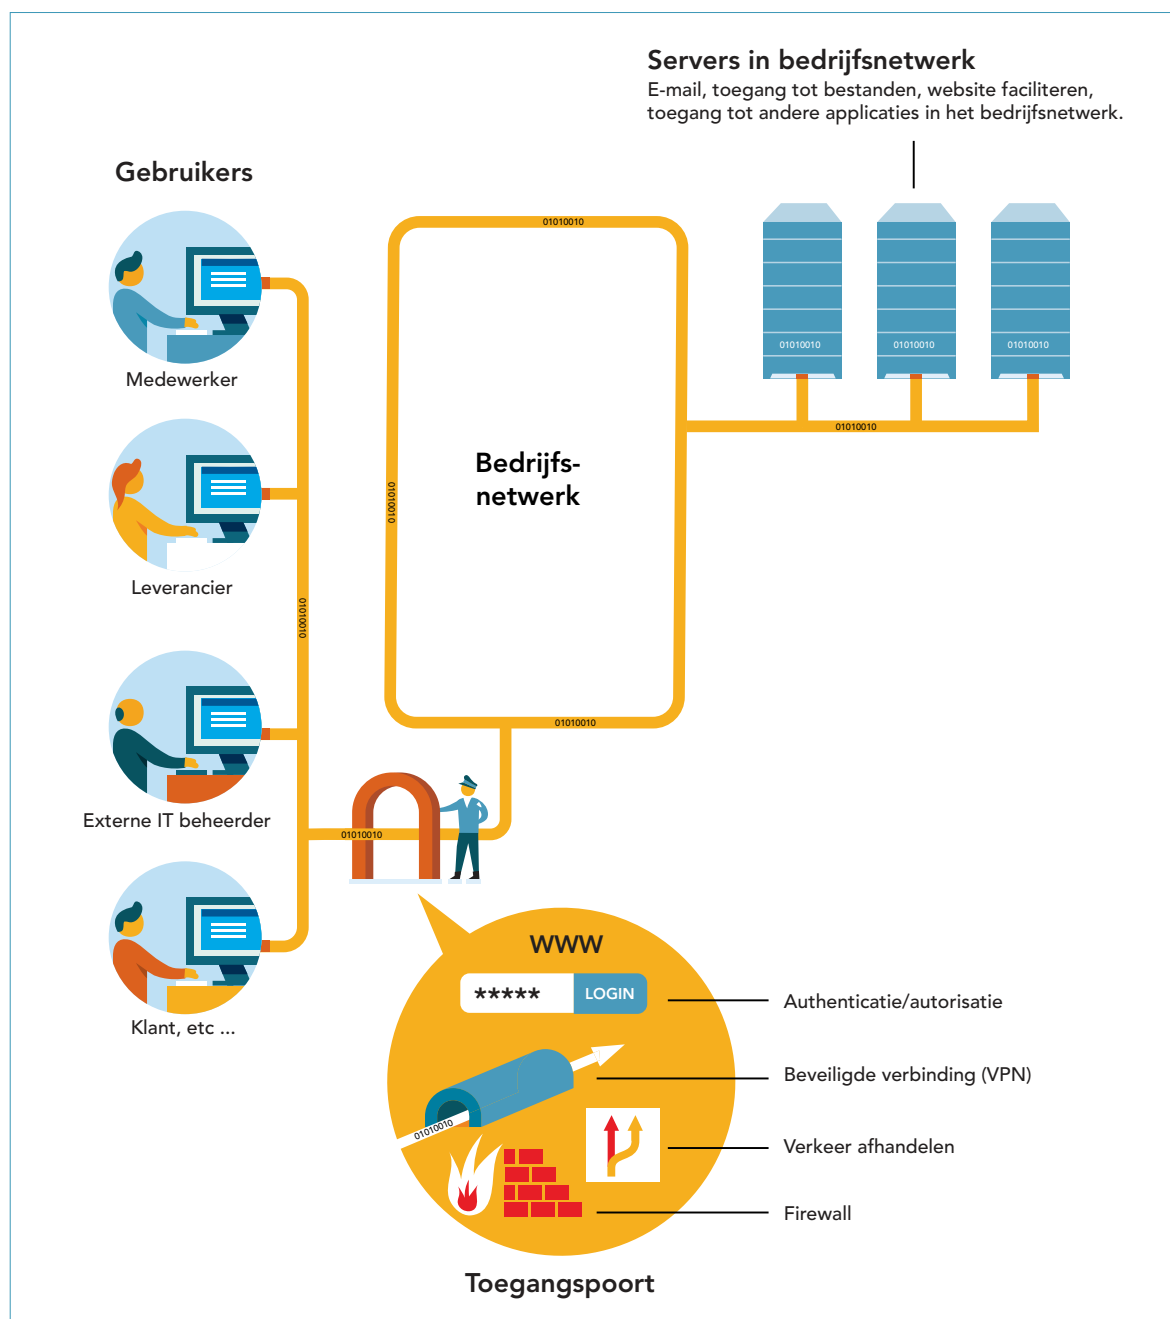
Servers in bedrijfsnetwerk
E-mail, toegang tot bestanden, website faciliteren, toegang tot andere applicaties in het bedrijfsnetwerk.

Gebruikers

01010010

01010010 01010010 01010010

01010010

Medewerker

Bedrijfs-
netwerk

01010010

Leverancier

01010010

01010010

Externe IT beheerder

01010010

Klant, etc ...

WWW

***** LOGIN

Authenticatie/autorisatie

Beveiligde verbinding (VPN)

01010010

Verkeer afhandelen

Firewall

Toegangspoort